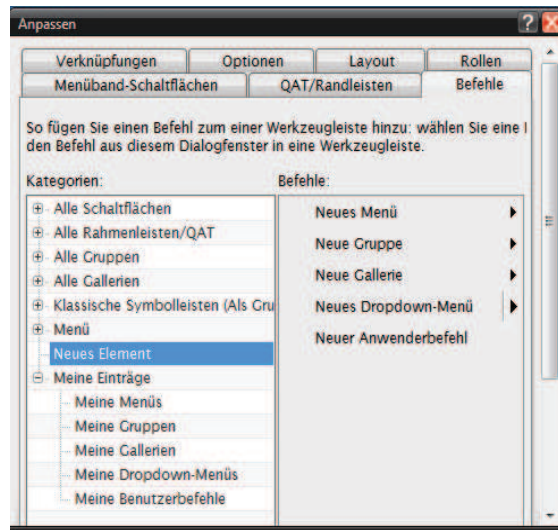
Anpassen

Verknüpfungen | Optionen | Layout | Rollen
Menüband-Schaltflächen | QAT/Randleisten | Befehle

So fügen Sie einen Befehl zum einer Werkzeugleiste hinzu: wählen Sie eine l den Befehl aus diesem Dialogfenster in eine Werkzeugleiste.

Kategorien:
Alle Schaltflächen
Alle Rahmenleisten/QAT
Alle Gruppen
Alle Gallerien
Klassische Symbolleisten (Als Gru
Menü
Neues Element
Meine Einträge
Meine Menüs
Meine Gruppen
Meine Gallerien
Meine Dropdown-Menüs
Meine Benutzerbefehle

Befehle:
Neues Menü
Neue Gruppe
Neue Gallerie
Neues Dropdown-Menü
Neuer Anwenderbefehl